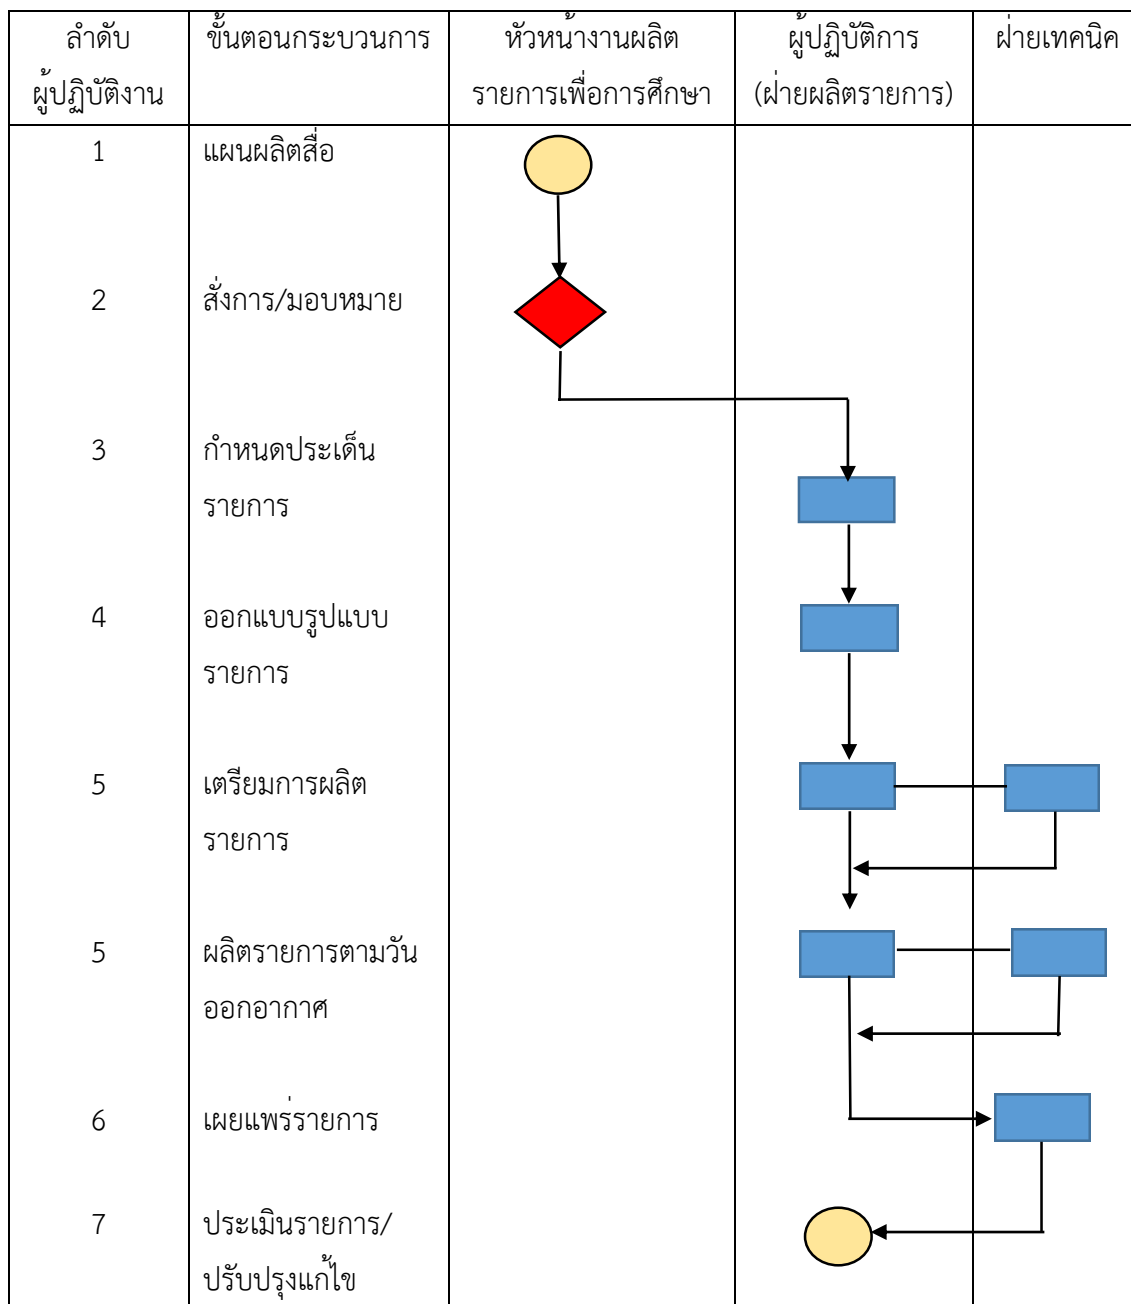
| ลำดับผู้ปฏิบัติงาน | ขั้นตอนกระบวนการ | หัวหน้างานผลิตรายการเพื่อการศึกษา | ผู้ปฏิบัติการ (ฝ่ายผลิตรายการ) | ฝ่ายเทคนิค |
|---|---|---|---|---|
| 1 | แผนผลิตสื่อ | | | |
| 2 | สั่งการ/มอบหมาย | | | |
| 3 | กำหนดประเด็นรายการ | | | |
| 4 | ออกแบบรูปแบบรายการ | | | |
| 5 | เตรียมการผลิตรายการ | | | |
| 5 | ผลิตรายการตามวันออกอากาศ | | | |
| 6 | เผยแพร่รายการ | | | |
| 7 | ประเมินรายการ/ปรับปรุงแก้ไข | | | |